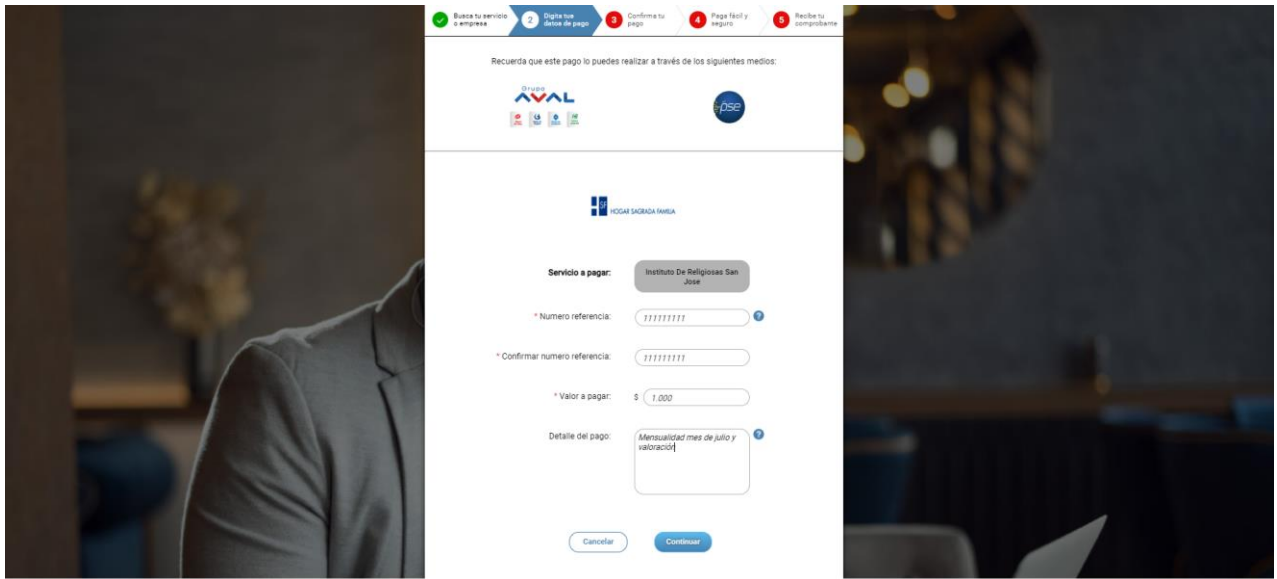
Busca tu servicio o empresa
2 Digita tus datos de pago
3 Confirma tu pago
4 Paga fácil y seguro
5 Recibe tu comprobante

Recuerda que este pago lo puedes realizar a través de los siguientes medios:

Grupo AVAL

pse

HSF HOGAR SAGRADA FAMILIA

Servicio a pagar: Instituto De Religiosas San Jose

* Numero referencia: 111111111

* Confirmar numero referencia: 111111111

* Valor a pagar: $ 1.000

Detalle del pago: Mensualidad mes de julio y valoración

Cancelar Continuar